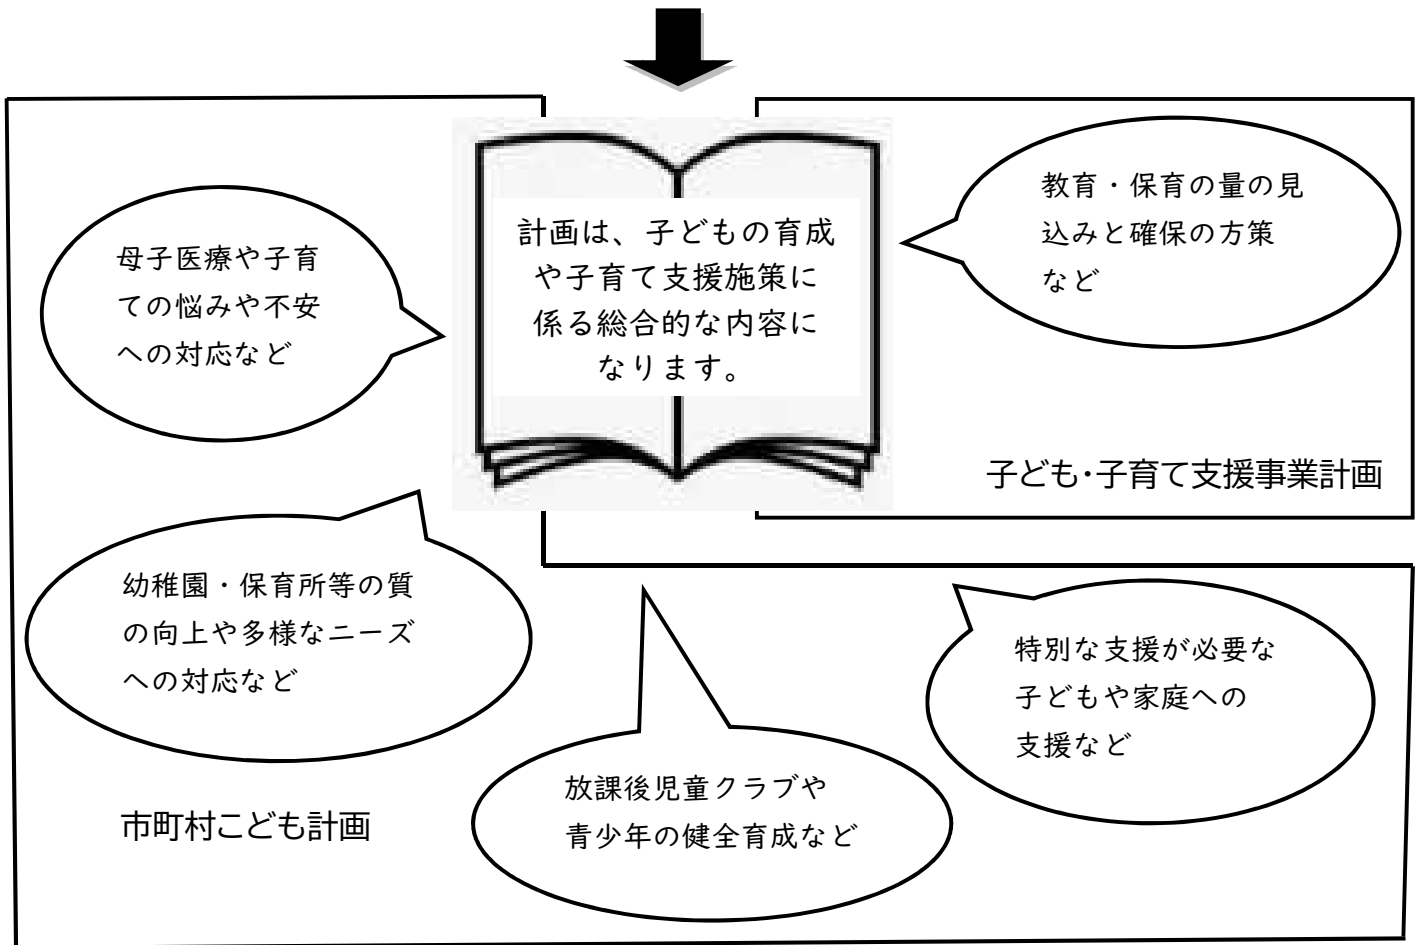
計画は、子どもの育成や子育て支援施策に係る総合的な内容になります。

母子医療や子育ての悩みや不安への対応など

教育・保育の量の見込みと確保の方策など

子ども・子育て支援事業計画

幼稚園・保育所等の質の向上や多様なニーズへの対応など

特別な支援が必要な子どもや家庭への支援など

放課後児童クラブや青少年の健全育成など

市町村こども計画